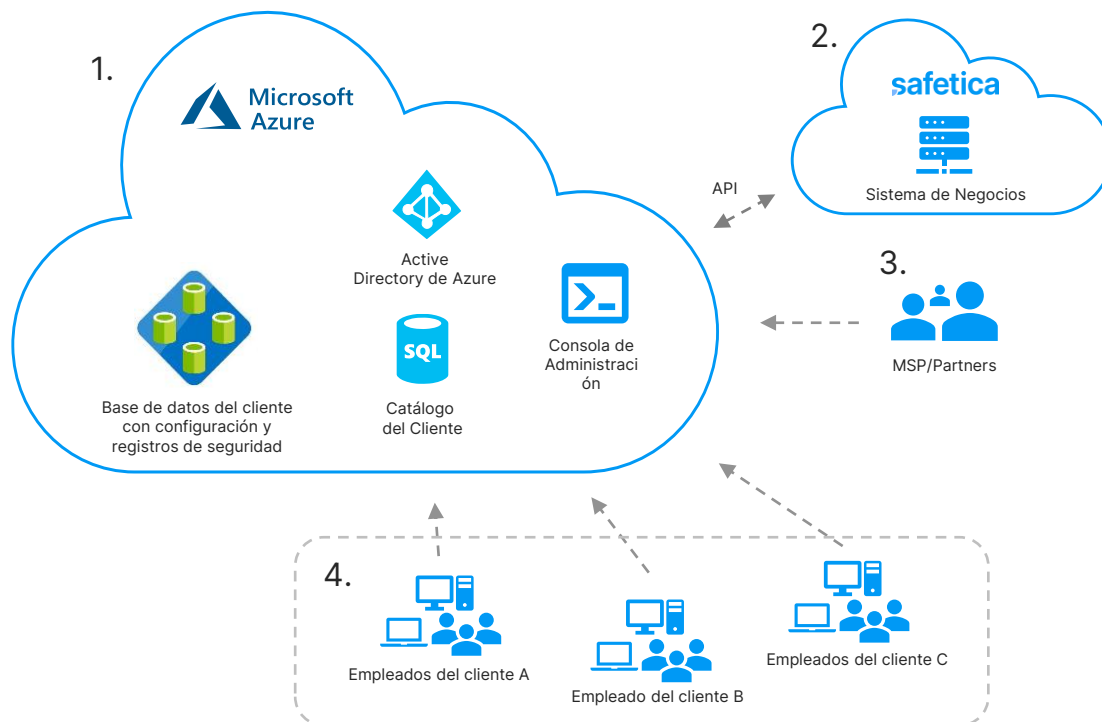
1.

Microsoft Azure

Active Directory de Azure

SQL

Base de datos del cliente con configuración y registros de seguridad

Catálogo del Cliente

Consola de Administración

2.

safetica

Sistema de Negocios

API

3.

MSP/Partners

4.

Empleados del cliente A

Empleado del cliente B

Empleados del cliente C